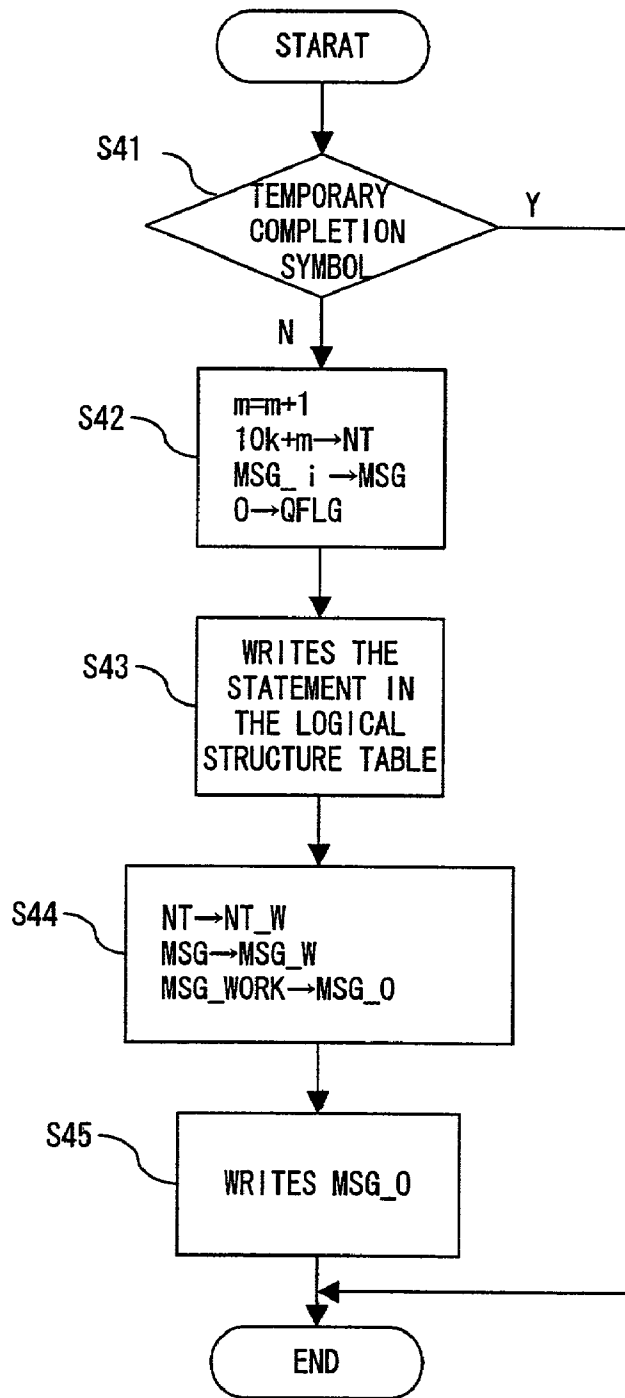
STARAT

S41

TEMPORARY COMPLETION SYMBOL

Y

N

S42

m=m+1
10k+m→NT
MSG_i →MSG
0→QFLG

S43

WRITES THE STATEMENT IN THE LOGICAL STRUCTURE TABLE

S44

NT→NT_W
MSG→MSG_W
MSG_WORK→MSG_O

S45

WRITES MSG_O

END